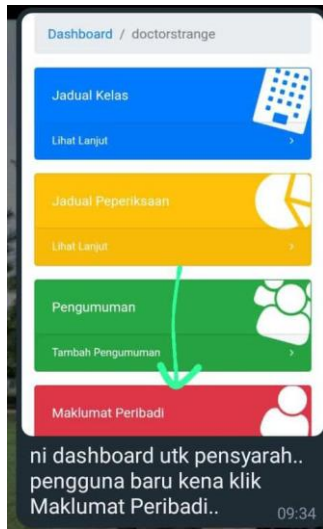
Dashboard / doctorstrange

Jadual Kelas

Lihat Lanjut >

Jadual Peperiksaan

Lihat Lanjut >

Pengumuman

Tambah Pengumuman >

Maklumat Peribadi

ni dashboard utk pensyarah.. pengguna baru kena klik Maklumat Peribadi..

09:34